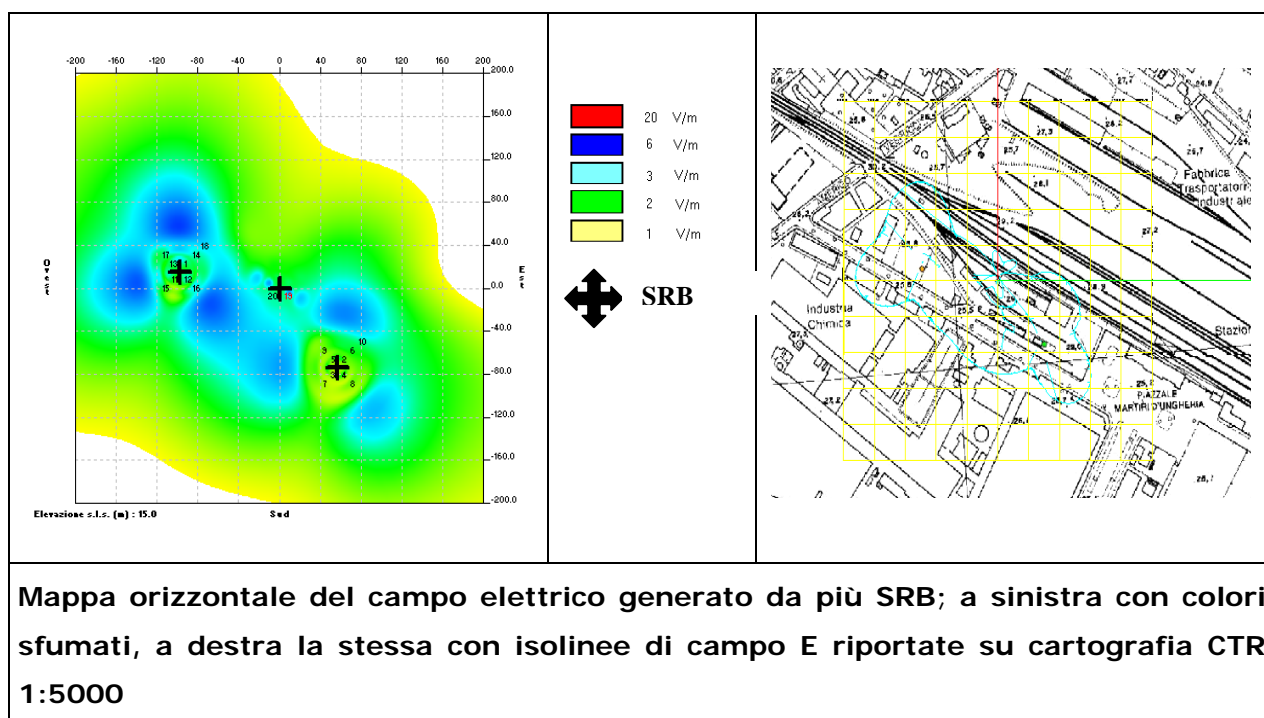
-200 -160 -120 -80 -40 0 40 80 120 160 200

200.0
160.0
120.0
80.0
40.0
0.0
-40.0
-80.0
-120.0
-160.0
-200.0

Ovest

Est

17 18 14 13 1 11 12 15 16

20 19

10 9 6 5 2 3 4 7 8

Elevazione s.l.s. (m) : 15.0

Sud

| | |
|---|---|
| 20 | V/m |
| 6 | V/m |
| 3 | V/m |
| 2 | V/m |
| 1 | V/m |

SRB

Fabbrica trasportatori industriale

Industria Chimica

Stazio

PIAZZALE MARTIRI D'UNGHERIA

Mappa orizzontale del campo elettrico generato da più SRB; a sinistra con colori sfumati, a destra la stessa con isolinee di campo E riportate su cartografia CTR 1:5000